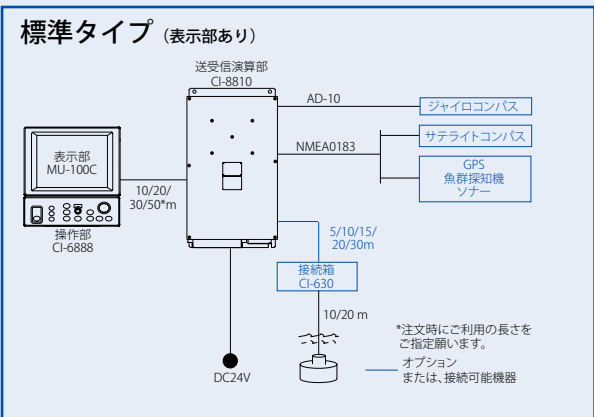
標準タイプ（表示部あり）

送受信演算部
CI-8810

AD-10

ジャイロコンパス

サテライトコンパス

NMEA0183

GPS
魚群探知機
ソナー

表示部
MU-100C

10/20/
30/50*m

操作部
CI-6888

5/10/15/
20/30m

接続箱
CI-630

10/20 m

*注文時にご利用の長さを
ご指定願います。

オプション
または、接続可能機器

DC24V